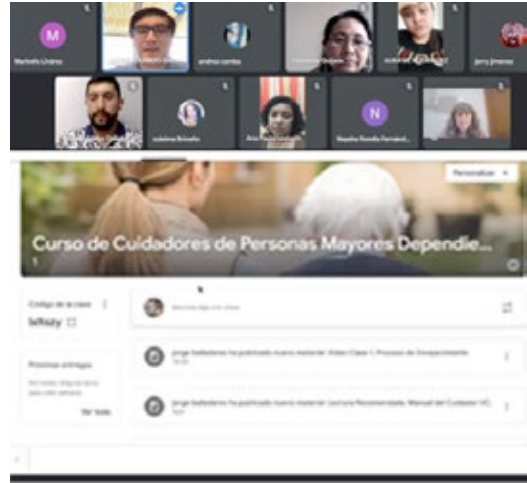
Marbella Linares

andrea sarria

Jerry Jimenez

valentina Briceño

Nayelys Estrella Fernández

Personalizar

Curso de Cuidadores de Personas Mayores Dependie...

Código de la clase

lxffszy

Anuncia algo a tu clase

Próximas entregas

No tienes ninguna tarea para esta semana

Ver todo

Jorge ballesteros ha publicado nuevo material: Video Clase 1. Proceso de Envejecimiento

Jorge ballesteros ha publicado nuevo material: Lectura Recomendada. Manual del Cuidador VC